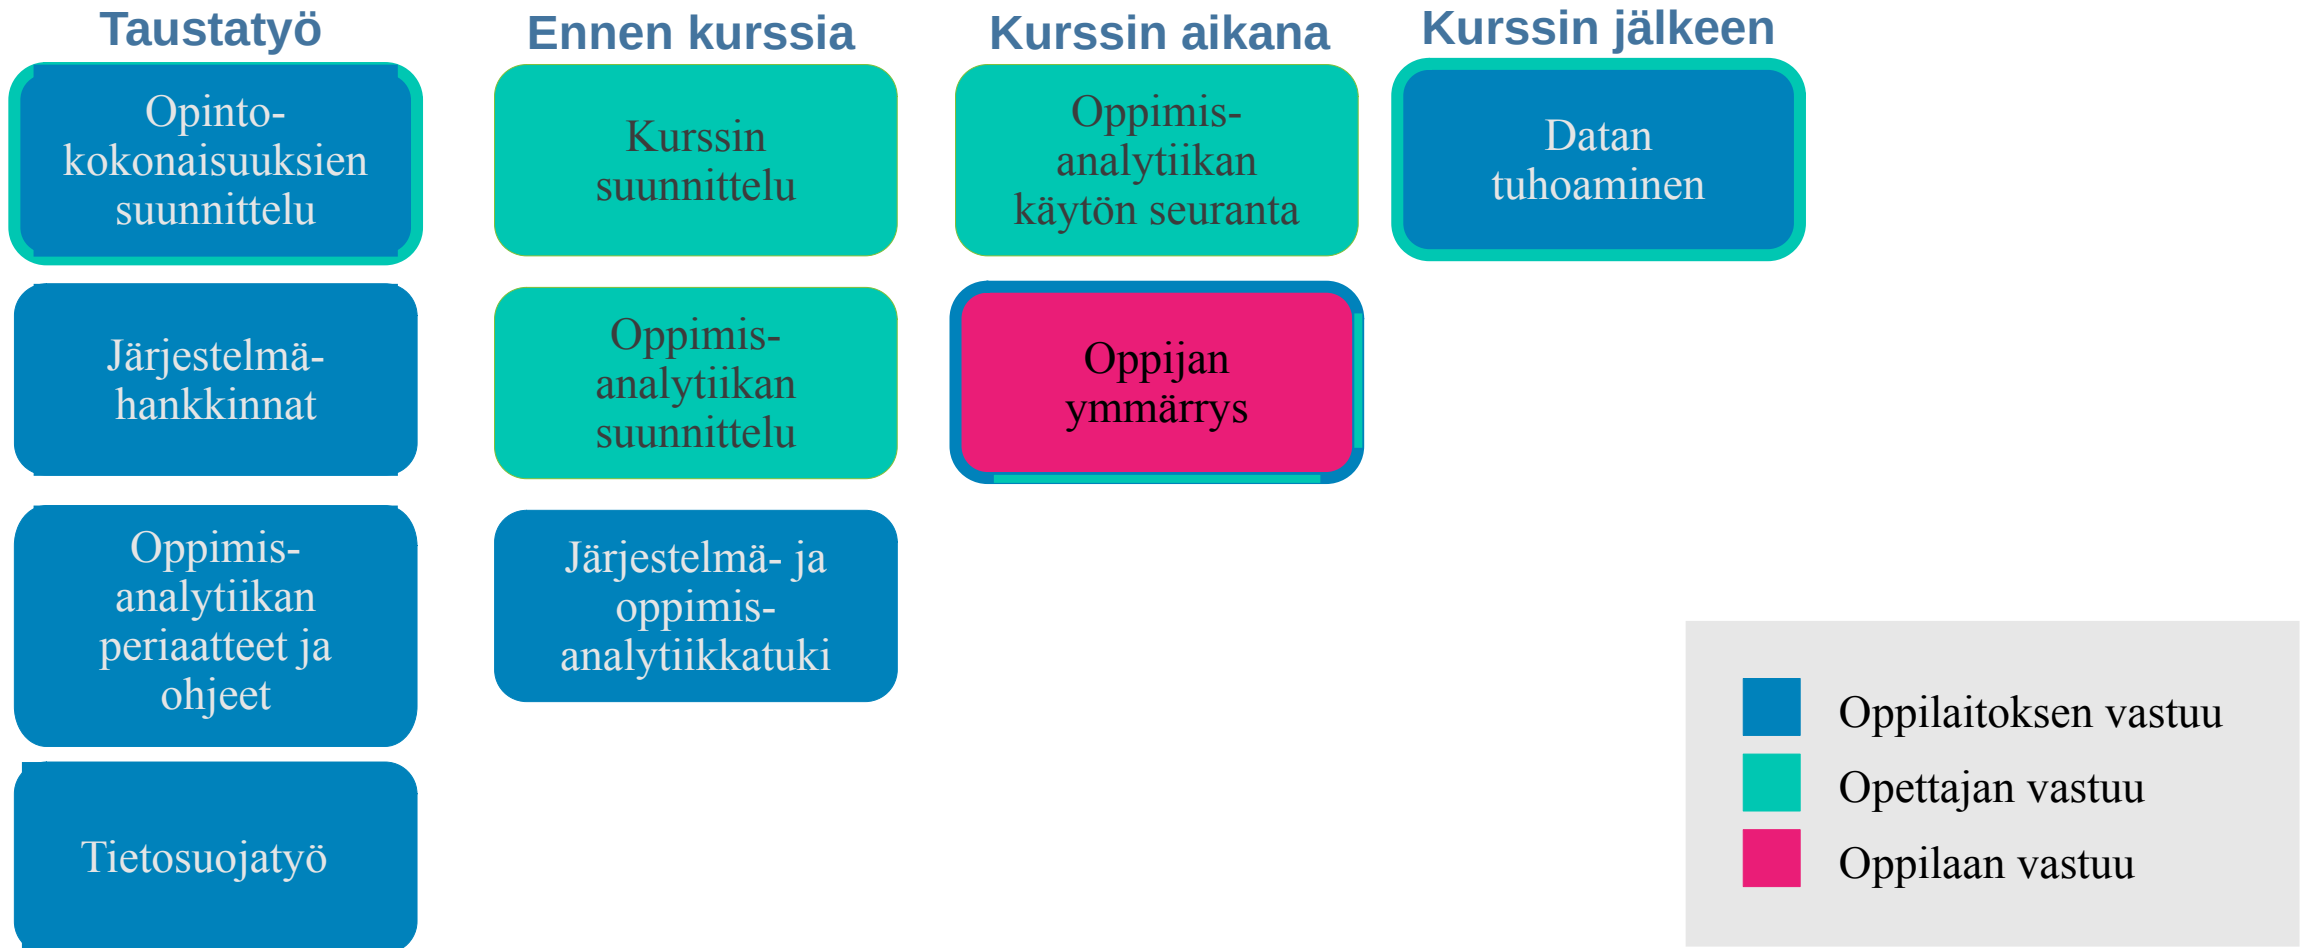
Taustatyö

Opintokokonaisuuksien suunnittelu

Järjestelmähankkinnat

Oppimisanalytiikan periaatteet ja ohjeet

Tietosuojatyö

Ennen kurssia

Kurssin suunnittelu

Oppimisanalytiikan suunnittelu

Järjestelmä- ja oppimisanalytiikkatuki

Kurssin aikana

Oppimisanalytiikan käytön seuranta

Oppijan ymmärrys

Kurssin jälkeen

Datan tuhoaminen

Oppilaitoksen vastuu
Opettajan vastuu
Oppilaan vastuu